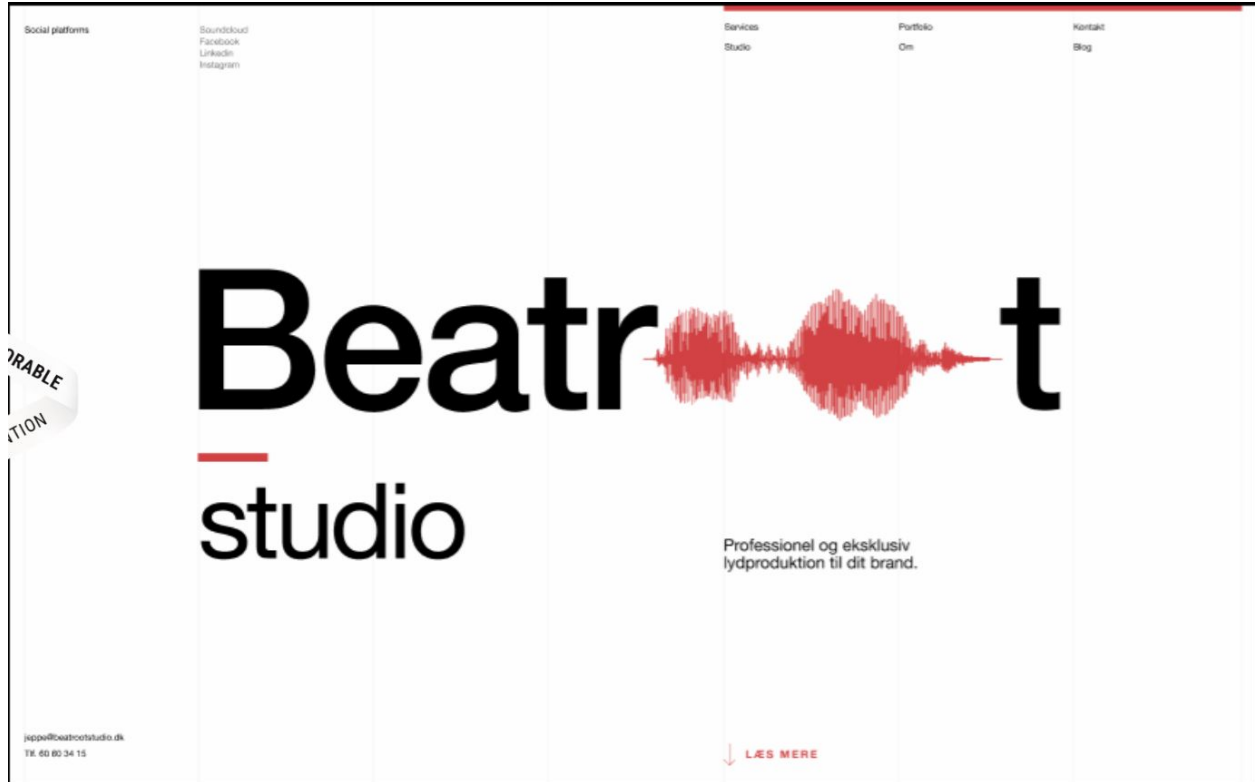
Social platforms

Soundcloud
Facebook
Linkedin
Instagram

Services
Studio

Portfolio
Om

Kontakt
Blog

ORABLE
TION

Beatr t

studio

Professionel og eksklusiv lydproduktion til dit brand.

jeppe@beatrootstudio.dk
Tlf. 60 60 34 15

LÆS MERE